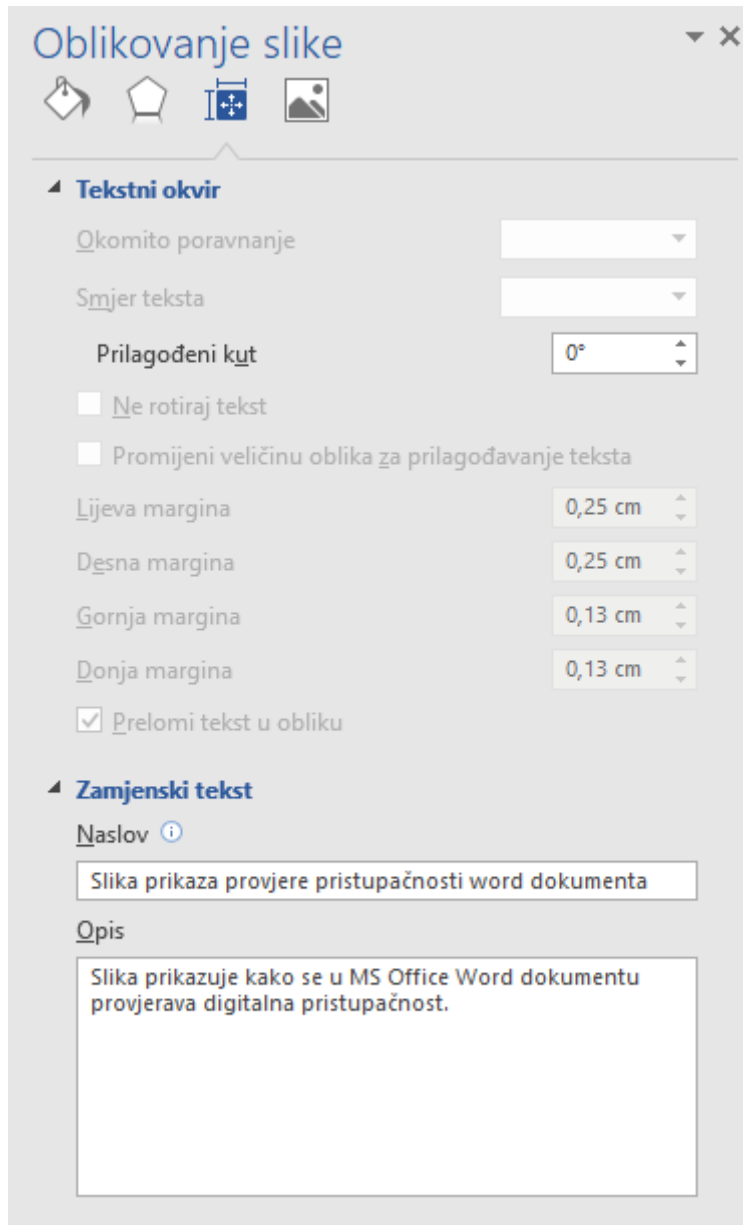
Oblikovanje slike

Tekstni okvir

Okomito poravnanje

Smjer teksta

Prilagođeni kut 0°

Ne rotiraj tekst

Promijeni veličinu oblika za prilagođavanje teksta

Lijeva margina 0,25 cm

Desna margina 0,25 cm

Gornja margina 0,13 cm

Donja margina 0,13 cm

Prelomi tekst u obliku

Zamjenski tekst

Naslov

Slika prikaza provjere pristupačnosti word dokumenta

Opis

Slika prikazuje kako se u MS Office Word dokumentu provjerava digitalna pristupačnost.